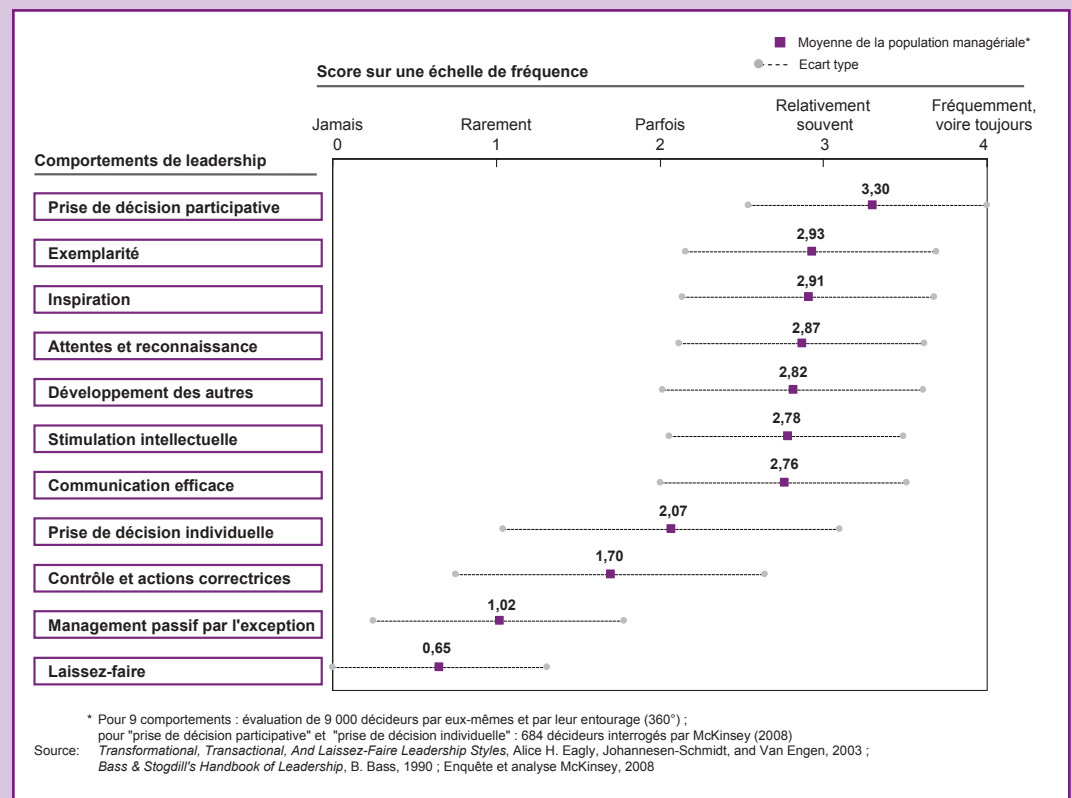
Moyenne de la population managériale*
Ecart type

Score sur une échelle de fréquence

| Jamais | Rarement | Parfois | Relativement souvent | Fréquemment, voire toujours |
|---|---|---|---|---|
| 0 | 1 | 2 | 3 | 4 |

Comportements de leadership

Prise de décision participative 3,30
Exemplarité 2,93
Inspiration 2,91
Attentes et reconnaissance 2,87
Développement des autres 2,82
Stimulation intellectuelle 2,78
Communication efficace 2,76
Prise de décision individuelle 2,07
Contrôle et actions correctrices 1,70
Management passif par l'exception 1,02
Laissez-faire 0,65

* Pour 9 comportements : évaluation de 9 000 décideurs par eux-mêmes et par leur entourage (360°) ; pour "prise de décision participative" et "prise de décision individuelle" : 684 décideurs interrogés par McKinsey (2008)
Source: Transformational, Transactional, And Laissez-Faire Leadership Styles, Alice H. Eagly, Johannesen-Schmidt, and Van Engen, 2003 ; Bass & Stogdill's Handbook of Leadership, B. Bass, 1990 ; Enquête et analyse McKinsey, 2008